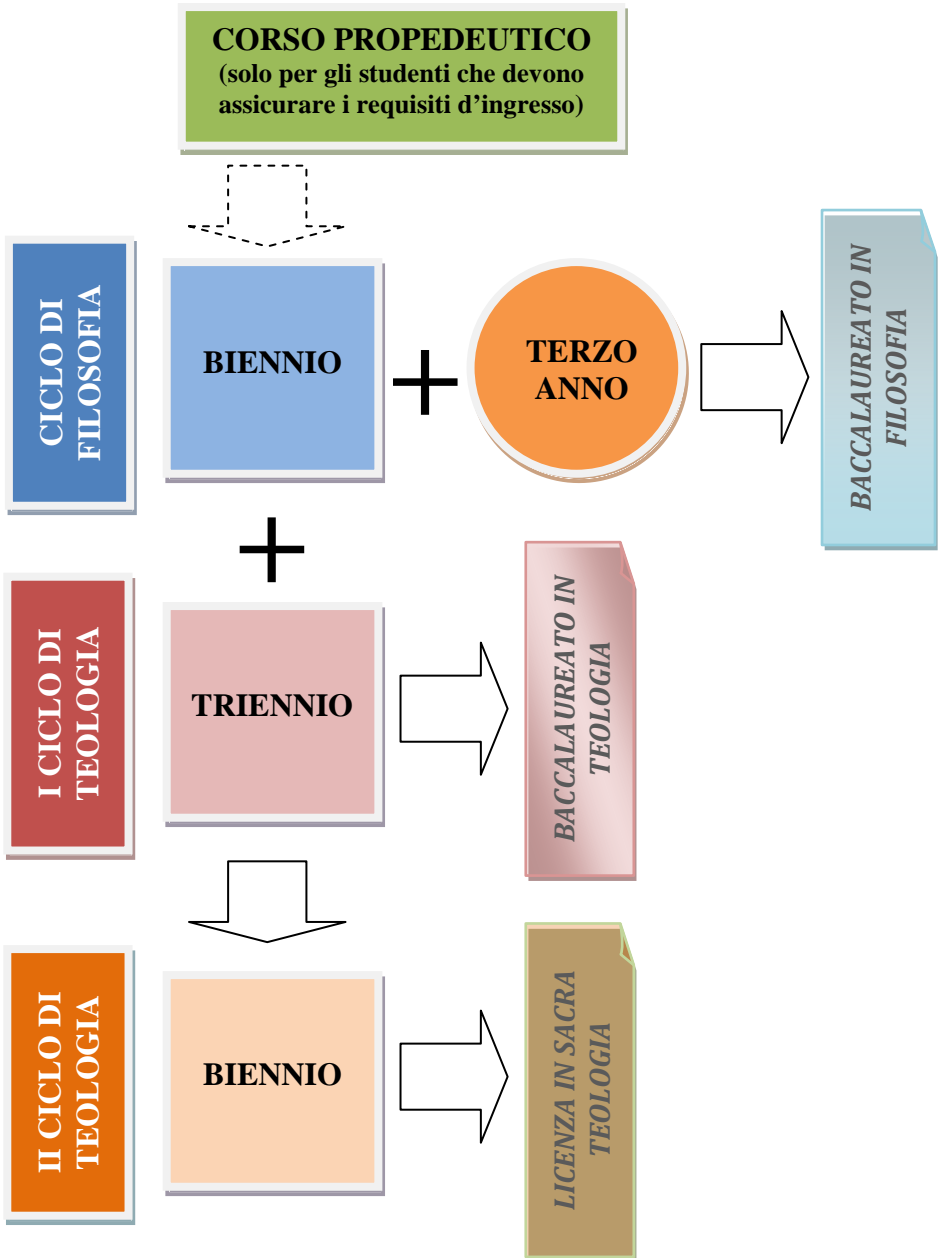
CORSO PROPEDEUTICO
(solo per gli studenti che devono assicurare i requisiti d'ingresso)

CICLO DI FILOSOFIA

BIENNIO

+

TERZO ANNO

BACCALAUREATO IN FILOSOFIA

+

I CICLO DI TEOLOGIA

TRIENNIO

BACCALAUREATO IN SACRA TEOLOGIA

II CICLO DI TEOLOGIA

BIENNIO

LICENZA IN SACRA TEOLOGIA